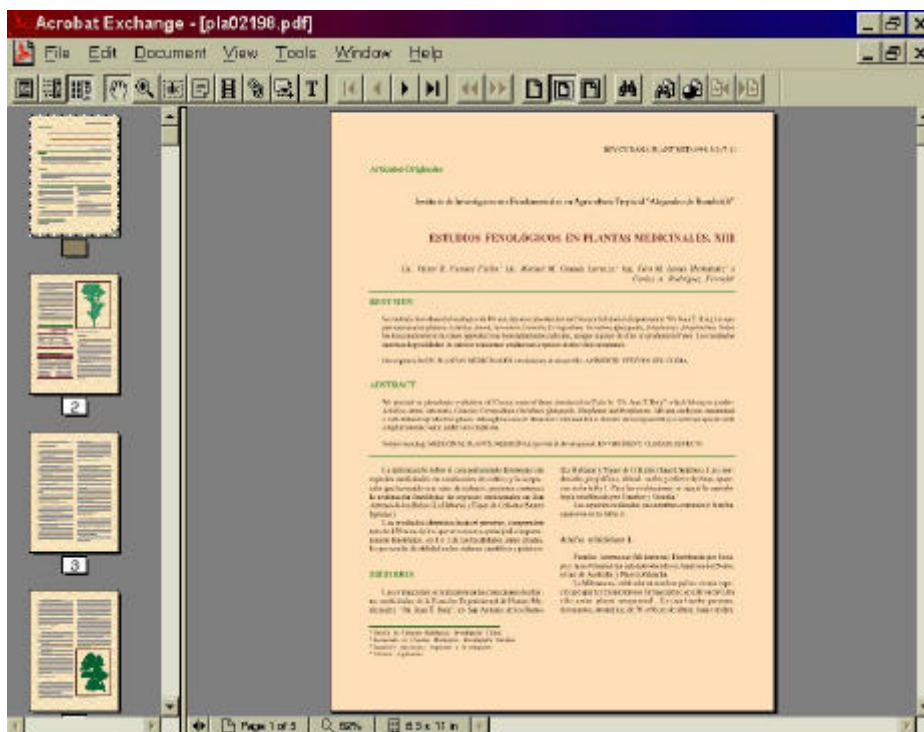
Acrobat Exchange - [pla02198.pdf]

File Edit Document View Tools Window Help

REV CUBANA PLANT MED 1998;3(2):47-51

Artículos Originales

Instituto de Investigaciones Fundamentales en Agricultura Tropical "Alejandro de Humboldt"

ESTUDIOS FENOLÓGICOS EN PLANTAS MEDICINALES. XIII

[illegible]

RESUMEN

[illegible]

ABSTRACT

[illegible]

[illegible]

MÉTODOS

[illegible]

2

3

Page 1 of 5

82%

8.5 x 11 in